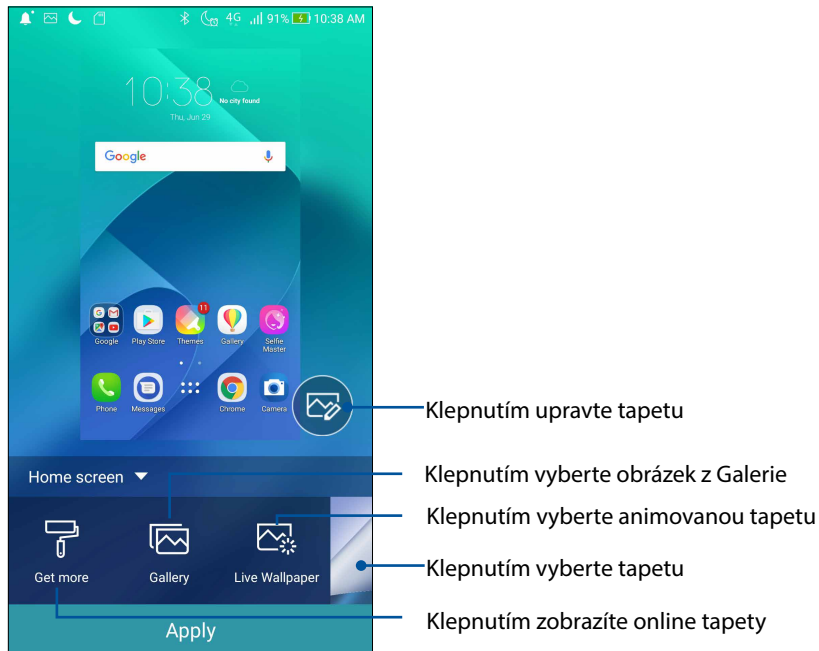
4G 91% 10:38 AM

10:38
No city found
Thu, Jun 29

Google

Google
Play Store
11
Themes
Gallery
Selfie Master

Phone
Messages
Chrome
Camera

Klepnutím upravte tapetu

Home screen

Klepnutím vyberte obrázek z Galerie

Klepnutím vyberte animovanou tapetu

Get more
Gallery
Live Wallpaper

Klepnutím vyberte tapetu

Klepnutím zobrazíte online tapety

Apply